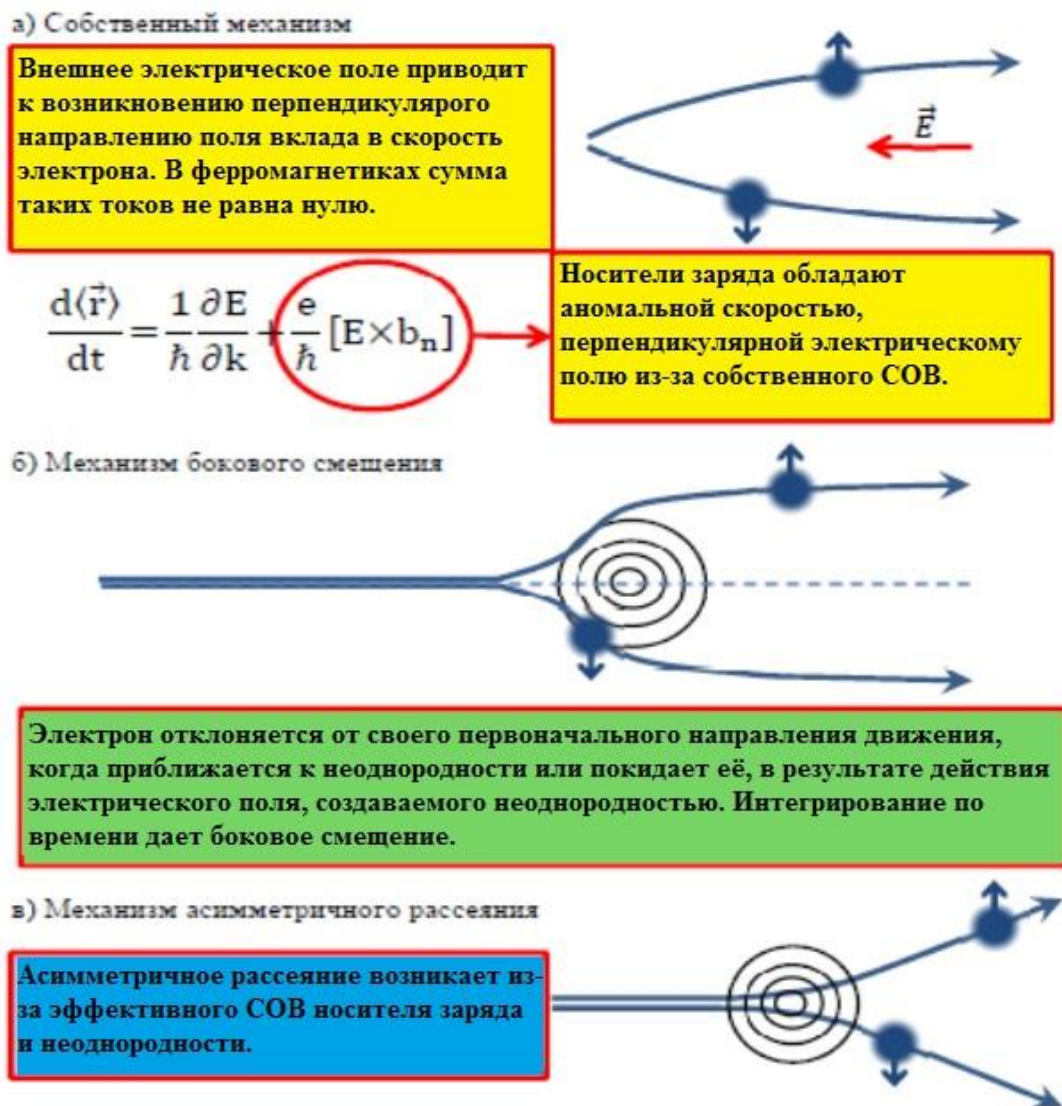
а) Собственный механизм

Внешнее электрическое поле приводит к возникновению перпендикулярого направлению поля вклада в скорость электрона. В ферромагнетиках сумма таких токов не равна нулю.

$\vec{E}$

$\frac{d\langle\vec{r}\rangle}{dt} = \frac{1}{\hbar}\frac{\partial E}{\partial k} + \frac{e}{\hbar}[E \times b_n]$

Носители заряда обладают аномальной скоростью, перпендикулярной электрическому полю из-за собственного СОВ.

б) Механизм бокового смещения

Электрон отклоняется от своего первоначального направления движения, когда приближается к неоднородности или покидает её, в результате действия электрического поля, создаваемого неоднородностью. Интегрирование по времени дает боковое смещение.

в) Механизм асимметричного рассеяния

Асимметричное рассеяние возникает из-за эффективного СОВ носителя заряда и неоднородности.